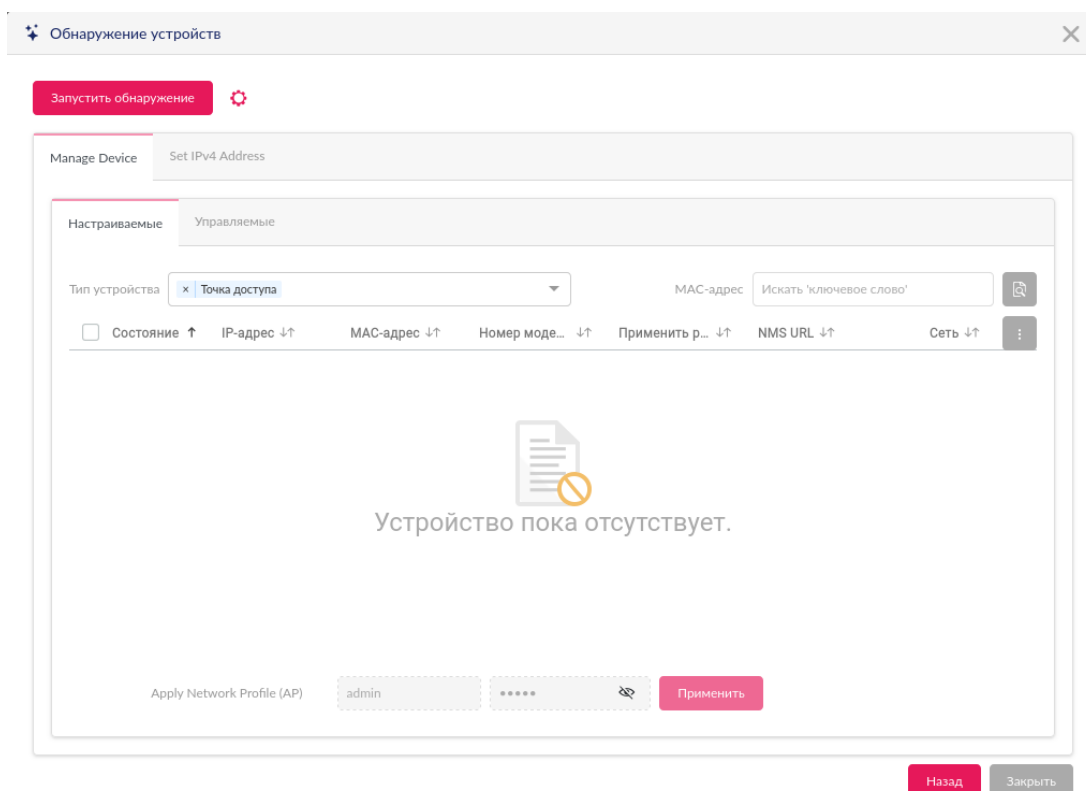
Обнаружение устройств

Запустить обнаружение

Manage Device | Set IPv4 Address

Настраиваемые | Управляемые

Тип устройства × Точка доступа

MAC-адрес Искать 'ключевое слово'

| Состояние ↑ | IP-адрес ↓↑ | MAC-адрес ↓↑ | Номер моде... ↓↑ | Применить р... ↓↑ | NMS URL ↓↑ | Сеть ↓↑ |
|---|---|---|---|---|---|---|

Устройство пока отсутствует.

Apply Network Profile (AP) admin ••••• Применить

Назад Закрыть